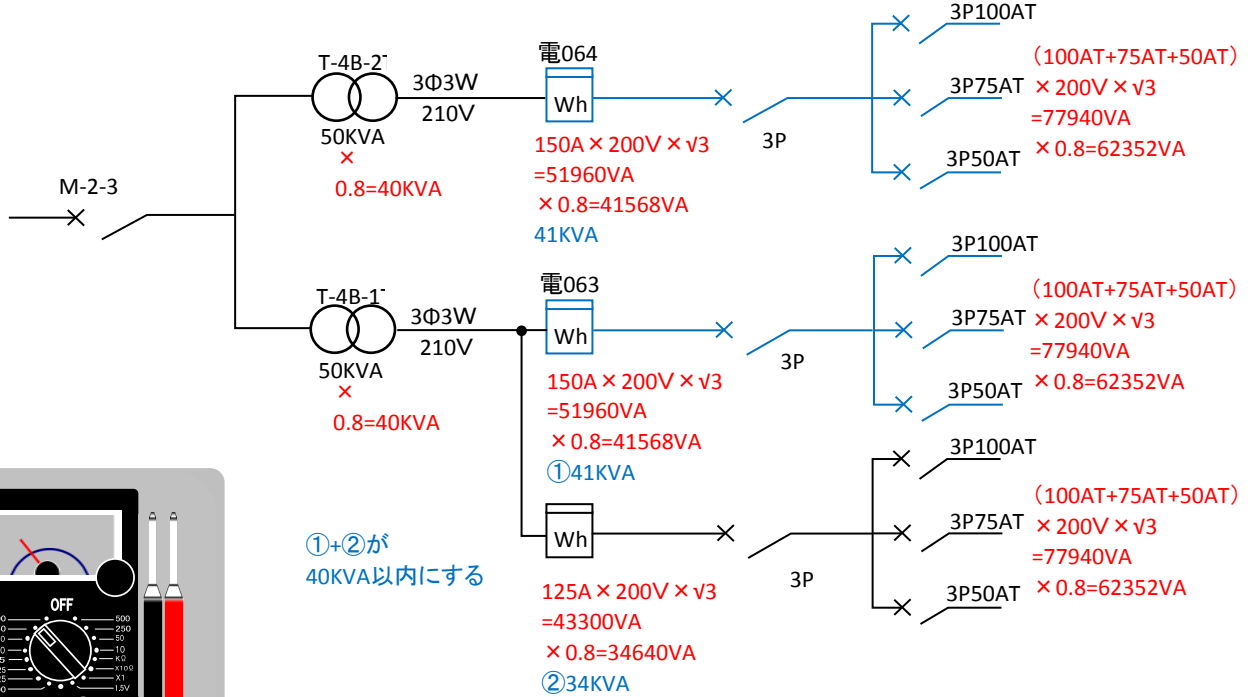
M-2-3

T-4B-2
50KVA
×
0.8=40KVA
3Φ3W
210V
電064
Wh
150A×200V×√3
=51960VA
×0.8=41568VA
41KVA
3P
3P100AT
3P75AT
3P50AT
(100AT+75AT+50AT)
×200V×√3
=77940VA
×0.8=62352VA

T-4B-1
50KVA
×
0.8=40KVA
3Φ3W
210V
電063
Wh
150A×200V×√3
=51960VA
×0.8=41568VA
①41KVA
3P
3P100AT
3P75AT
3P50AT
(100AT+75AT+50AT)
×200V×√3
=77940VA
×0.8=62352VA

①+②が
40KVA以内にする

Wh
125A×200V×√3
=43300VA
×0.8=34640VA
②34KVA
3P
3P100AT
3P75AT
3P50AT
(100AT+75AT+50AT)
×200V×√3
=77940VA
×0.8=62352VA

OFF
500
250
50
10
KΩ
X10Ω
X1
1.5V